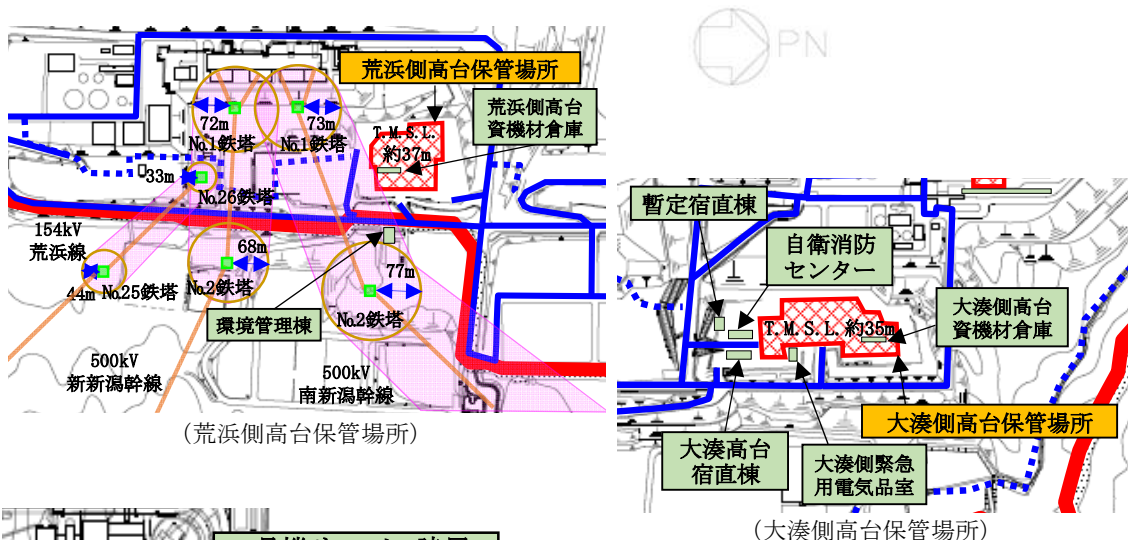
荒浜側高台保管場所

荒浜側高台資機材倉庫

T.M.S.L.約37m

72m No.1鉄塔

73m No.1鉄塔

33m

No.26鉄塔

154kV 荒浜線

44m No.25鉄塔

68m No.2鉄塔

77m No.2鉄塔

環境管理棟

500kV 新新潟幹線

500kV 南新潟幹線

(荒浜側高台保管場所)

PN

暫定宿直棟

自衛消防センター

T.M.S.L.約35m

大湊側高台資機材倉庫

大湊側高台保管場所

大湊高台宿直棟

大湊側緊急用電気品室

(大湊側高台保管場所)